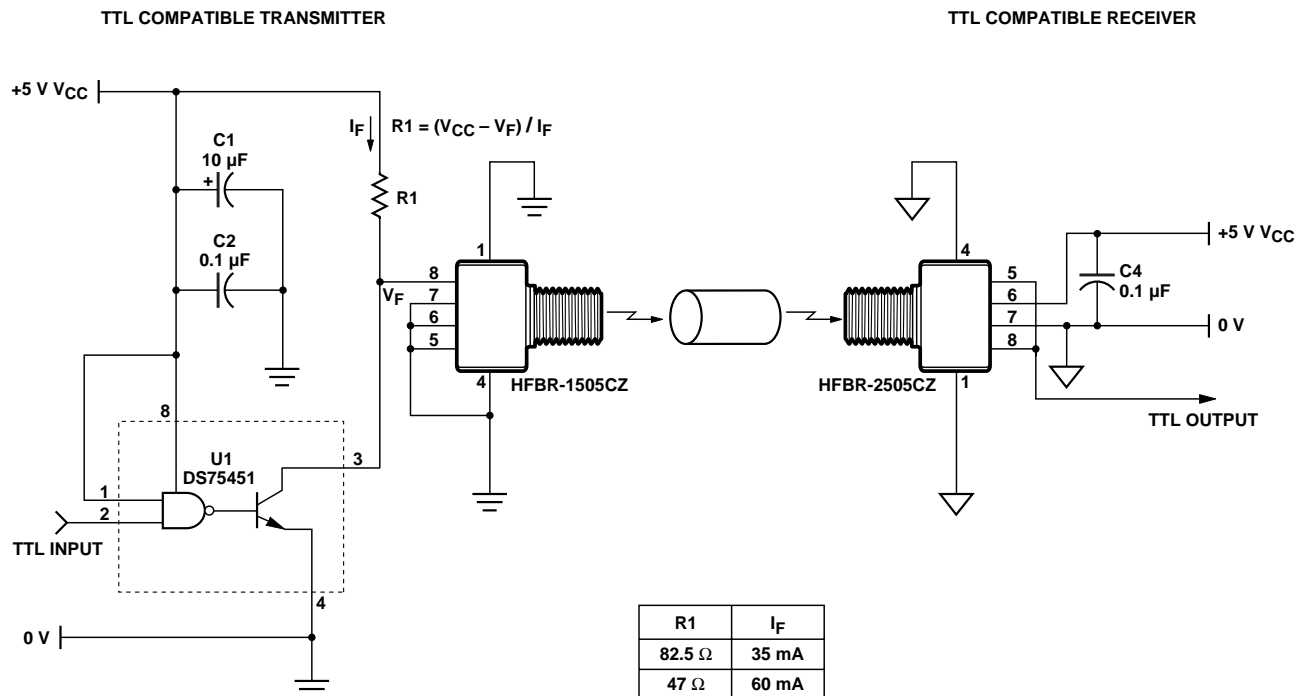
TTL COMPATIBLE TRANSMITTER

TTL COMPATIBLE RECEIVER

+5 V $V_{CC}$

C1
10 µF
+

C2
0.1 µF

$I_F$

R1 = $(V_{CC} – V_F) / I_F$

R1

$V_F$

8
7
6
5
1
4

HFBR-1505CZ

4
5
6
7
8
1

HFBR-2505CZ

+5 V $V_{CC}$

C4
0.1 µF

0 V

TTL OUTPUT

8

U1
DS75451

3

1
2

TTL INPUT

4

0 V

| R1 | $I_F$ |
|---|---|
| 82.5 Ω | 35 mA |
| 47 Ω | 60 mA |